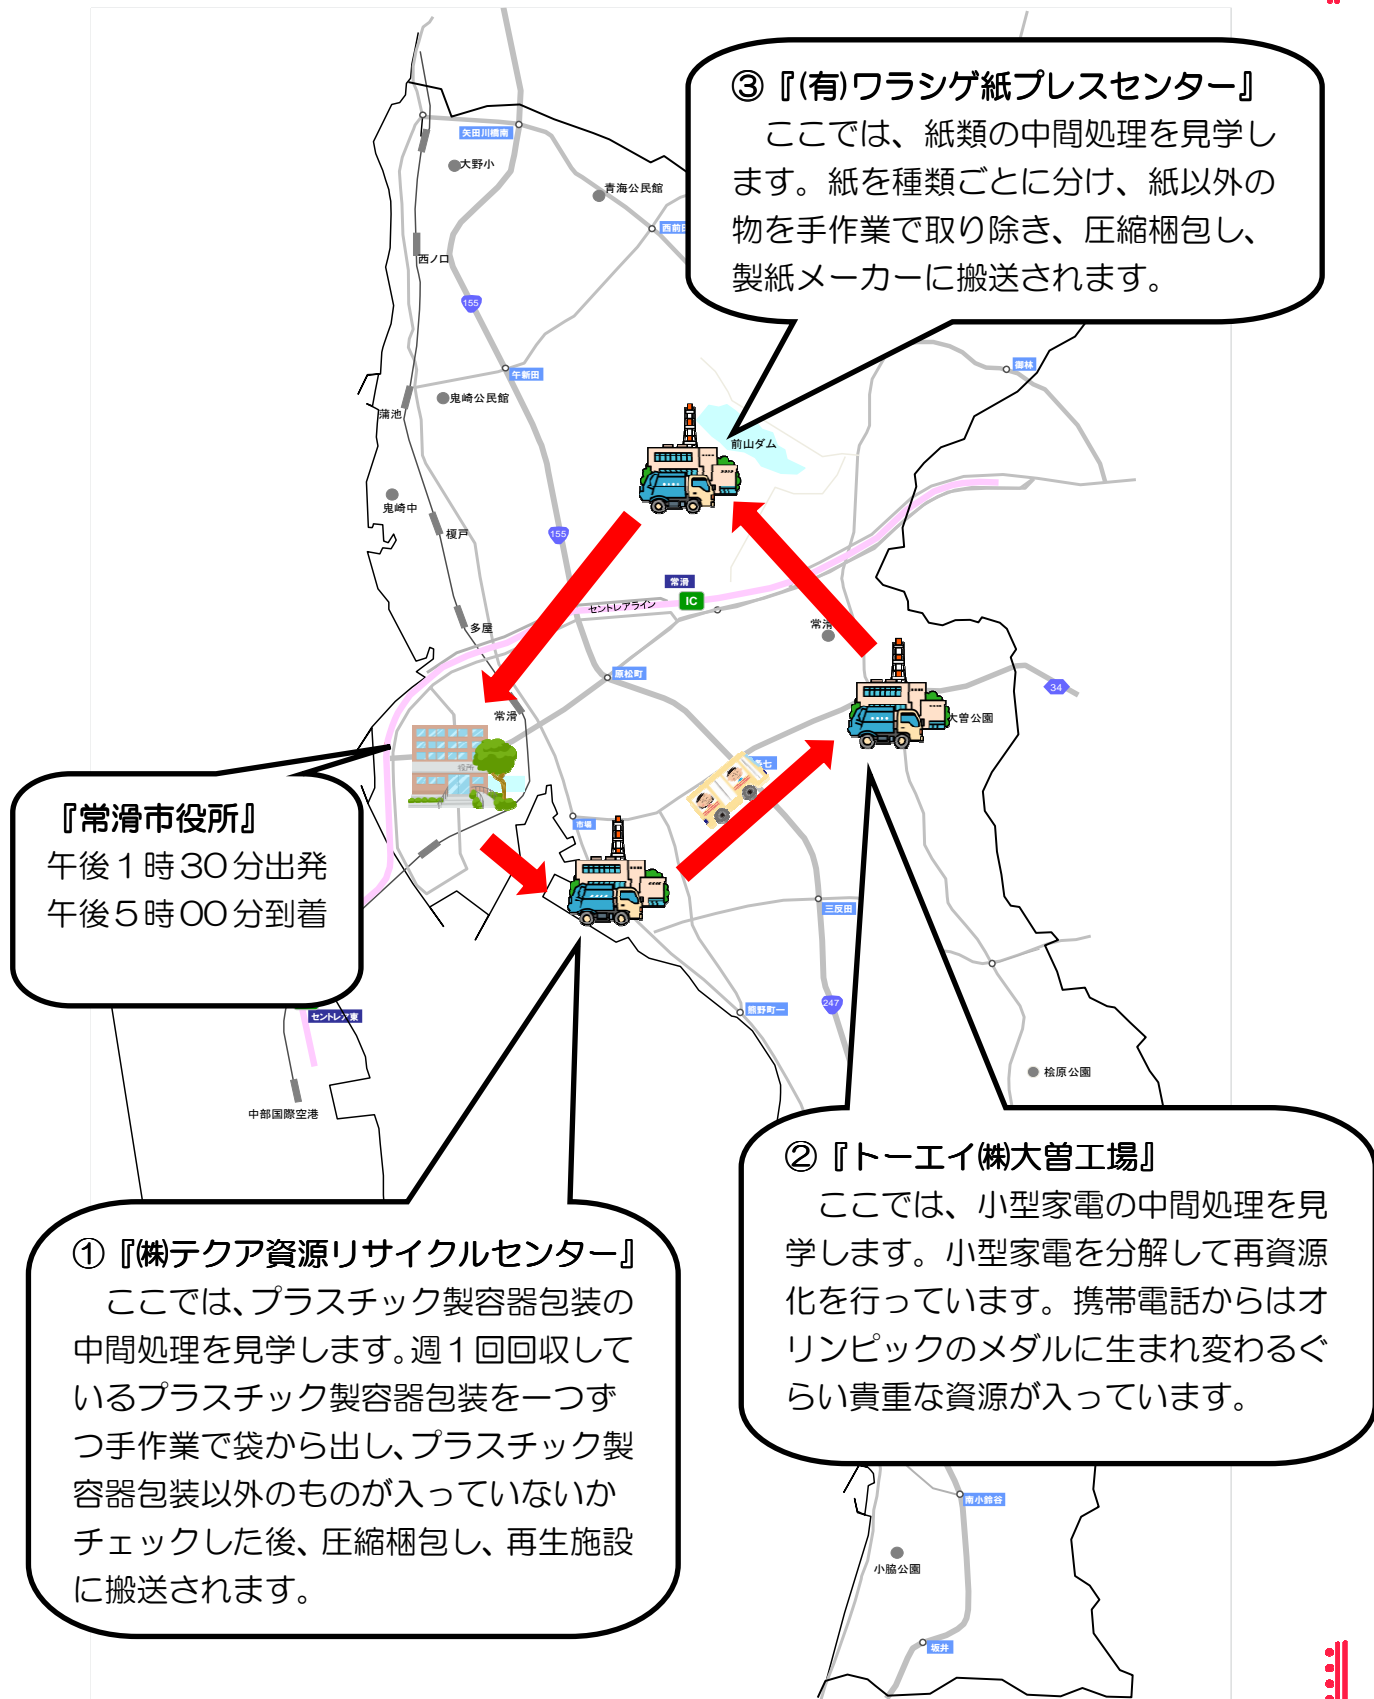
③『(有)ワラシゲ紙プレスセンター』
ここでは、紙類の中間処理を見学します。紙を種類ごとに分け、紙以外の物を手作業で取り除き、圧縮梱包し、製紙メーカーに搬送されます。

矢田川橋南
大野小
青海公民館
西前田
西ノ口
155
午新田
鬼崎公民館
蒲池
前山ダム
御林
鬼崎中
榎戸
155
常滑
IC
セントレアライン
多屋
常滑
原松町
34
大曽公園
常滑
市場
三反田
247
セントレア東
中部国際空港
熊野町一
桧原公園

『常滑市役所』
午後１時30分出発
午後５時00分到着

②『トーエイ㈱大曽工場』
ここでは、小型家電の中間処理を見学します。小型家電を分解して再資源化を行っています。携帯電話からはオリンピックのメダルに生まれ変わるぐらい貴重な資源が入っています。

①『㈱テクア資源リサイクルセンター』
ここでは、プラスチック製容器包装の中間処理を見学します。週１回回収しているプラスチック製容器包装を一つずつ手作業で袋から出し、プラスチック製容器包装以外のものが入っていないかチェックした後、圧縮梱包し、再生施設に搬送されます。

南小鈴谷
小脇公園
坂井